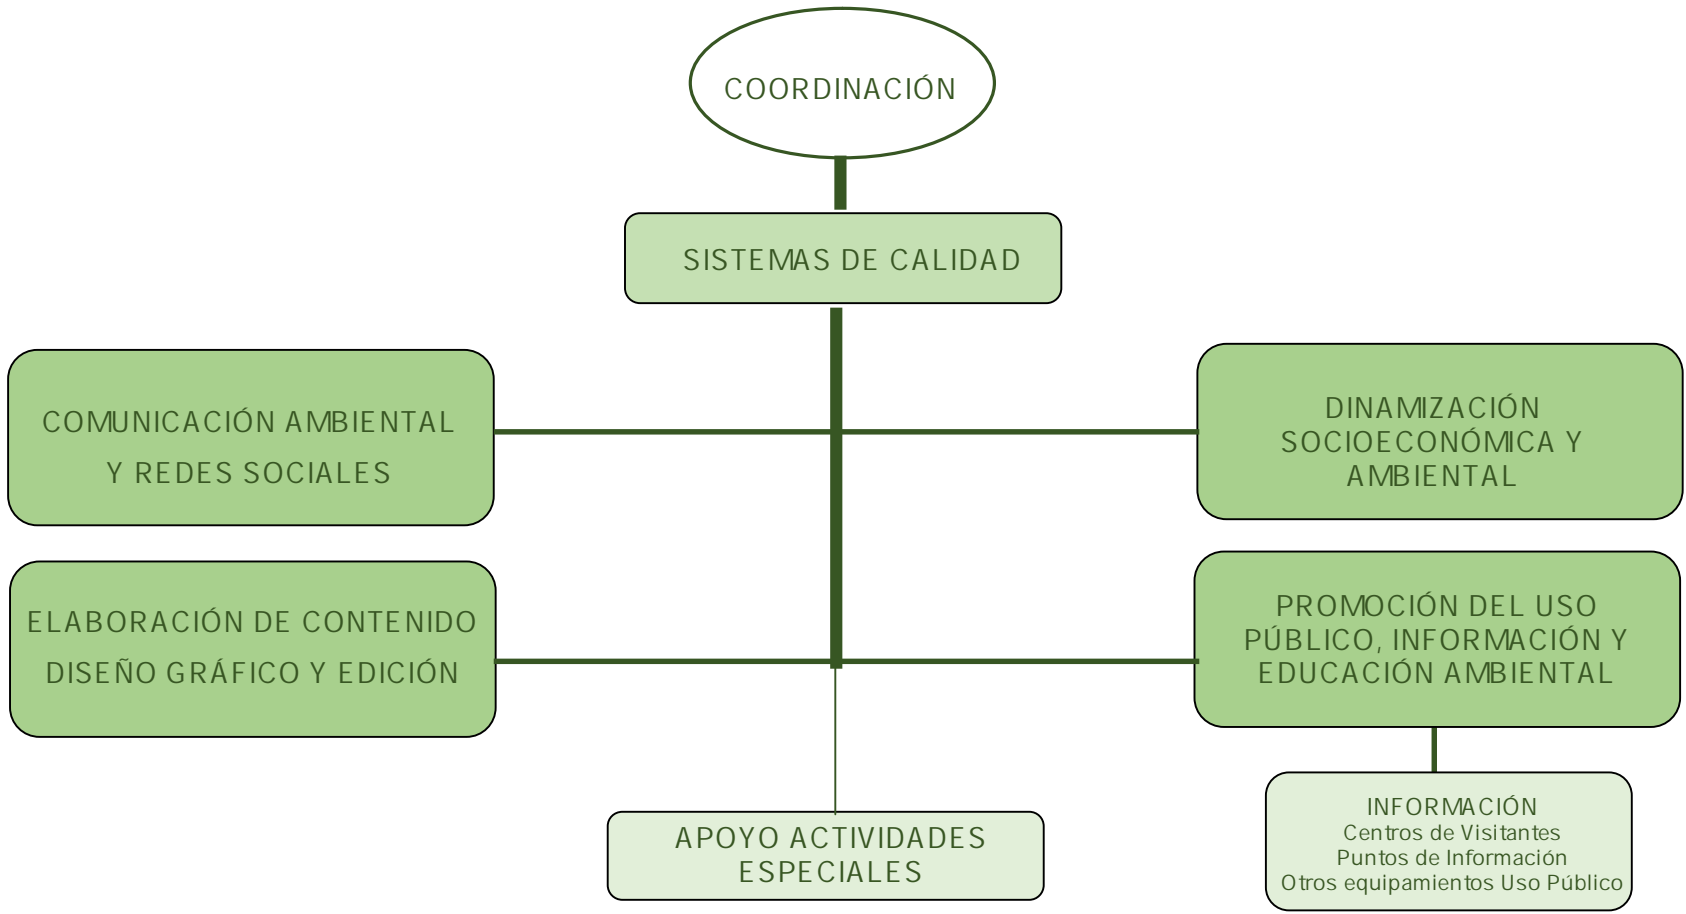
COORDINACIÓN

SISTEMAS DE CALIDAD

COMUNICACIÓN AMBIENTAL Y REDES SOCIALES

DINAMIZACIÓN SOCIOECONÓMICA Y AMBIENTAL

ELABORACIÓN DE CONTENIDO DISEÑO GRÁFICO Y EDICIÓN

PROMOCIÓN DEL USO PÚBLICO, INFORMACIÓN Y EDUCACIÓN AMBIENTAL

APOYO ACTIVIDADES ESPECIALES

INFORMACIÓN
Centros de Visitantes
Puntos de Información
Otros equipamientos Uso Público